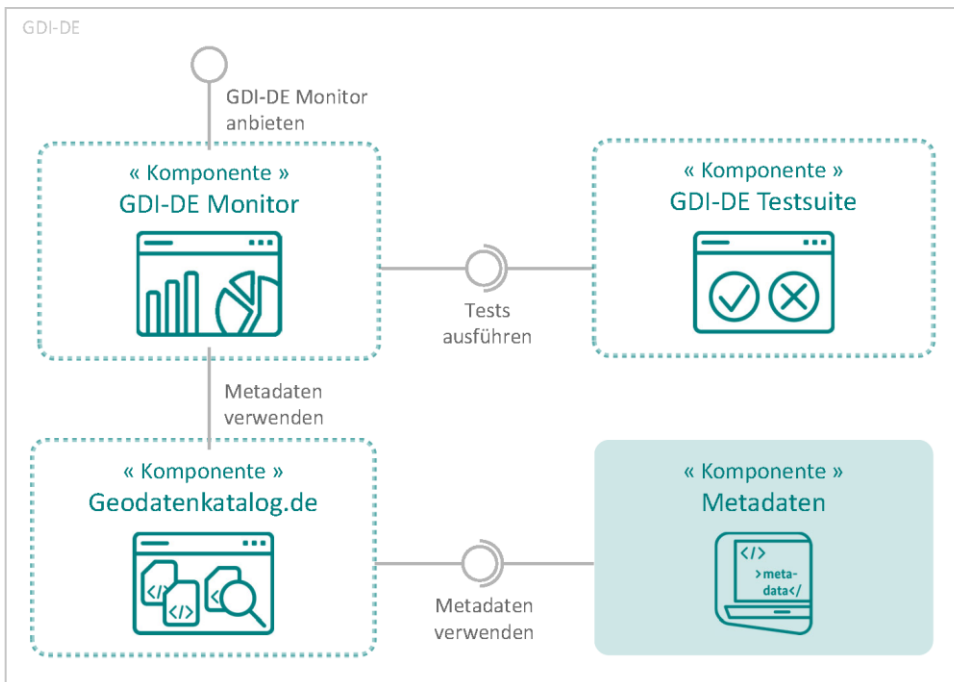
GDI-DE

GDI-DE Monitor anbieten

« Komponente »
GDI-DE Monitor

Tests ausführen

« Komponente »
GDI-DE Testsuite

Metadaten verwenden

« Komponente »
Geodatenkatalog.de

</>

</>

<

Metadaten verwenden

« Komponente »
Metadaten

</>
>meta-
data</